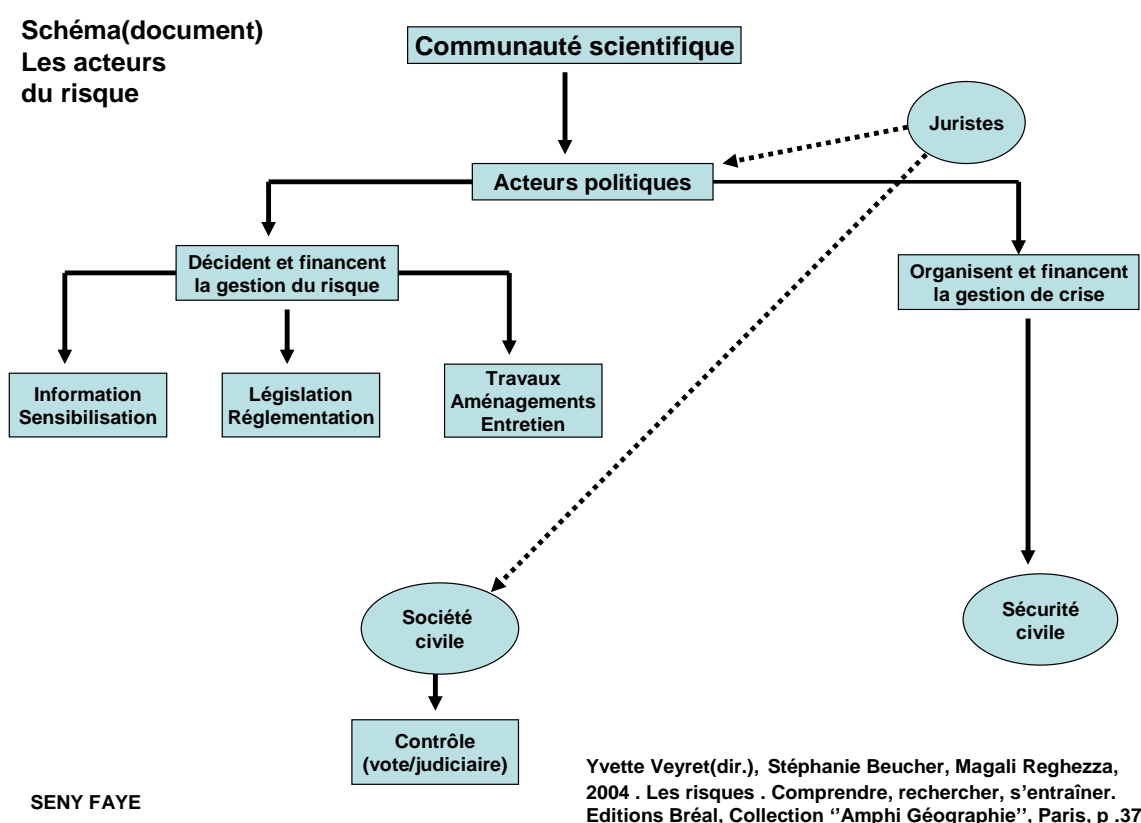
Schéma(document)
Les acteurs
du risque

Communauté scientifique

Juristes

Acteurs politiques

Décident et financent la gestion du risque

Organisent et financent la gestion de crise

Information
Sensibilisation

Législation
Réglementation

Travaux
Aménagements
Entretien

Société
civile

Sécurité
civile

Contrôle
(vote/judiciaire)

SENY FAYE

Yvette Veyret(dir.), Stéphanie Beucher, Magali Reghezza, 2004 . Les risques . Comprendre, rechercher, s'entraîner. Editions Bréal, Collection ''Amphi Géographie'', Paris, p .37